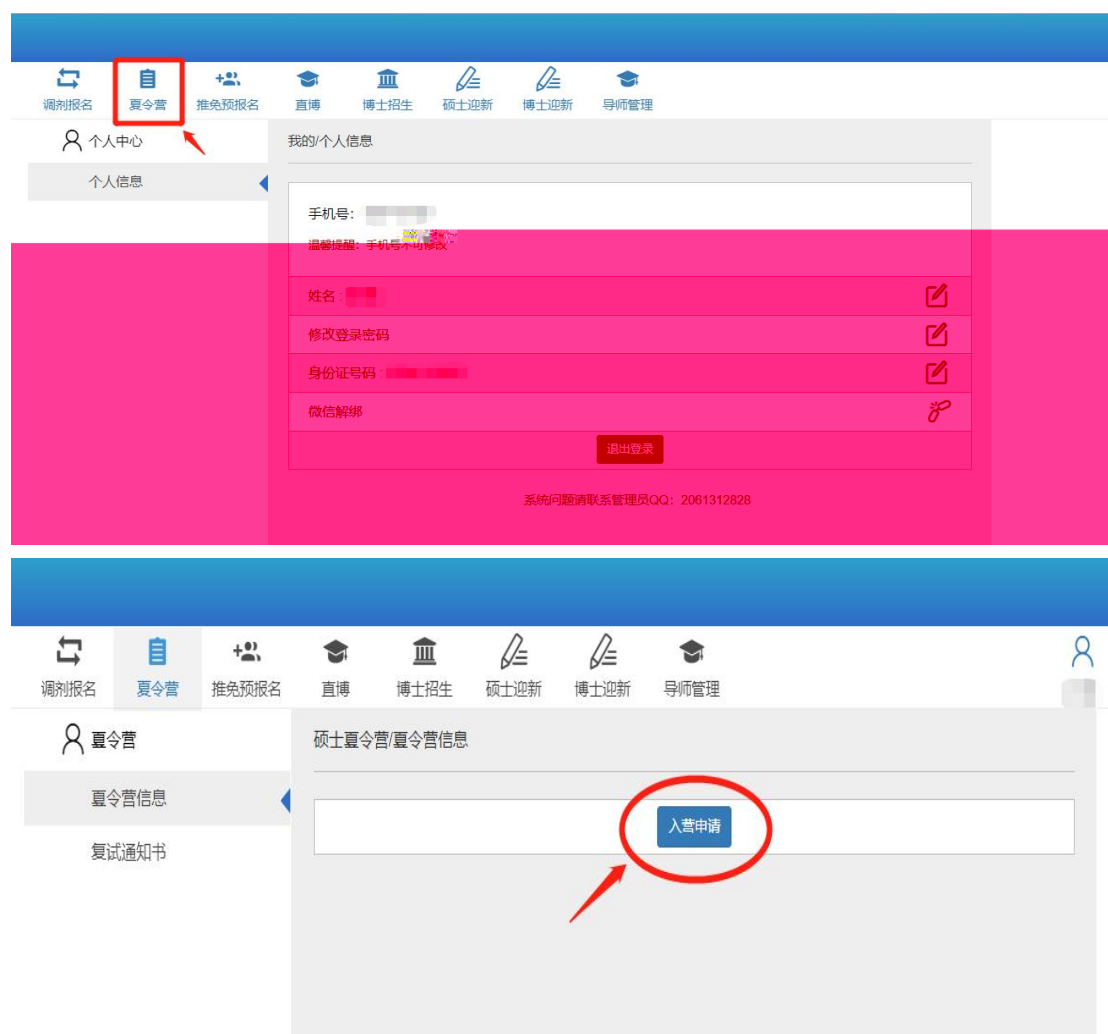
调剂报名 夏令营 推免预报名 直博 博士招生 硕士迎新 博士迎新 导师管理

个人中心

个人信息

我的/个人信息

手机号：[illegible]

温馨提醒：手机号不可修改

姓名：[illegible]

修改登录密码

身份证号码：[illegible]

微信解绑

退出登录

系统问题请联系管理员QQ：2061312828

调剂报名 夏令营 推免预报名 直博 博士招生 硕士迎新 博士迎新 导师管理

夏令营

夏令营信息

复试通知书

硕士夏令营/夏令营信息

入营申请